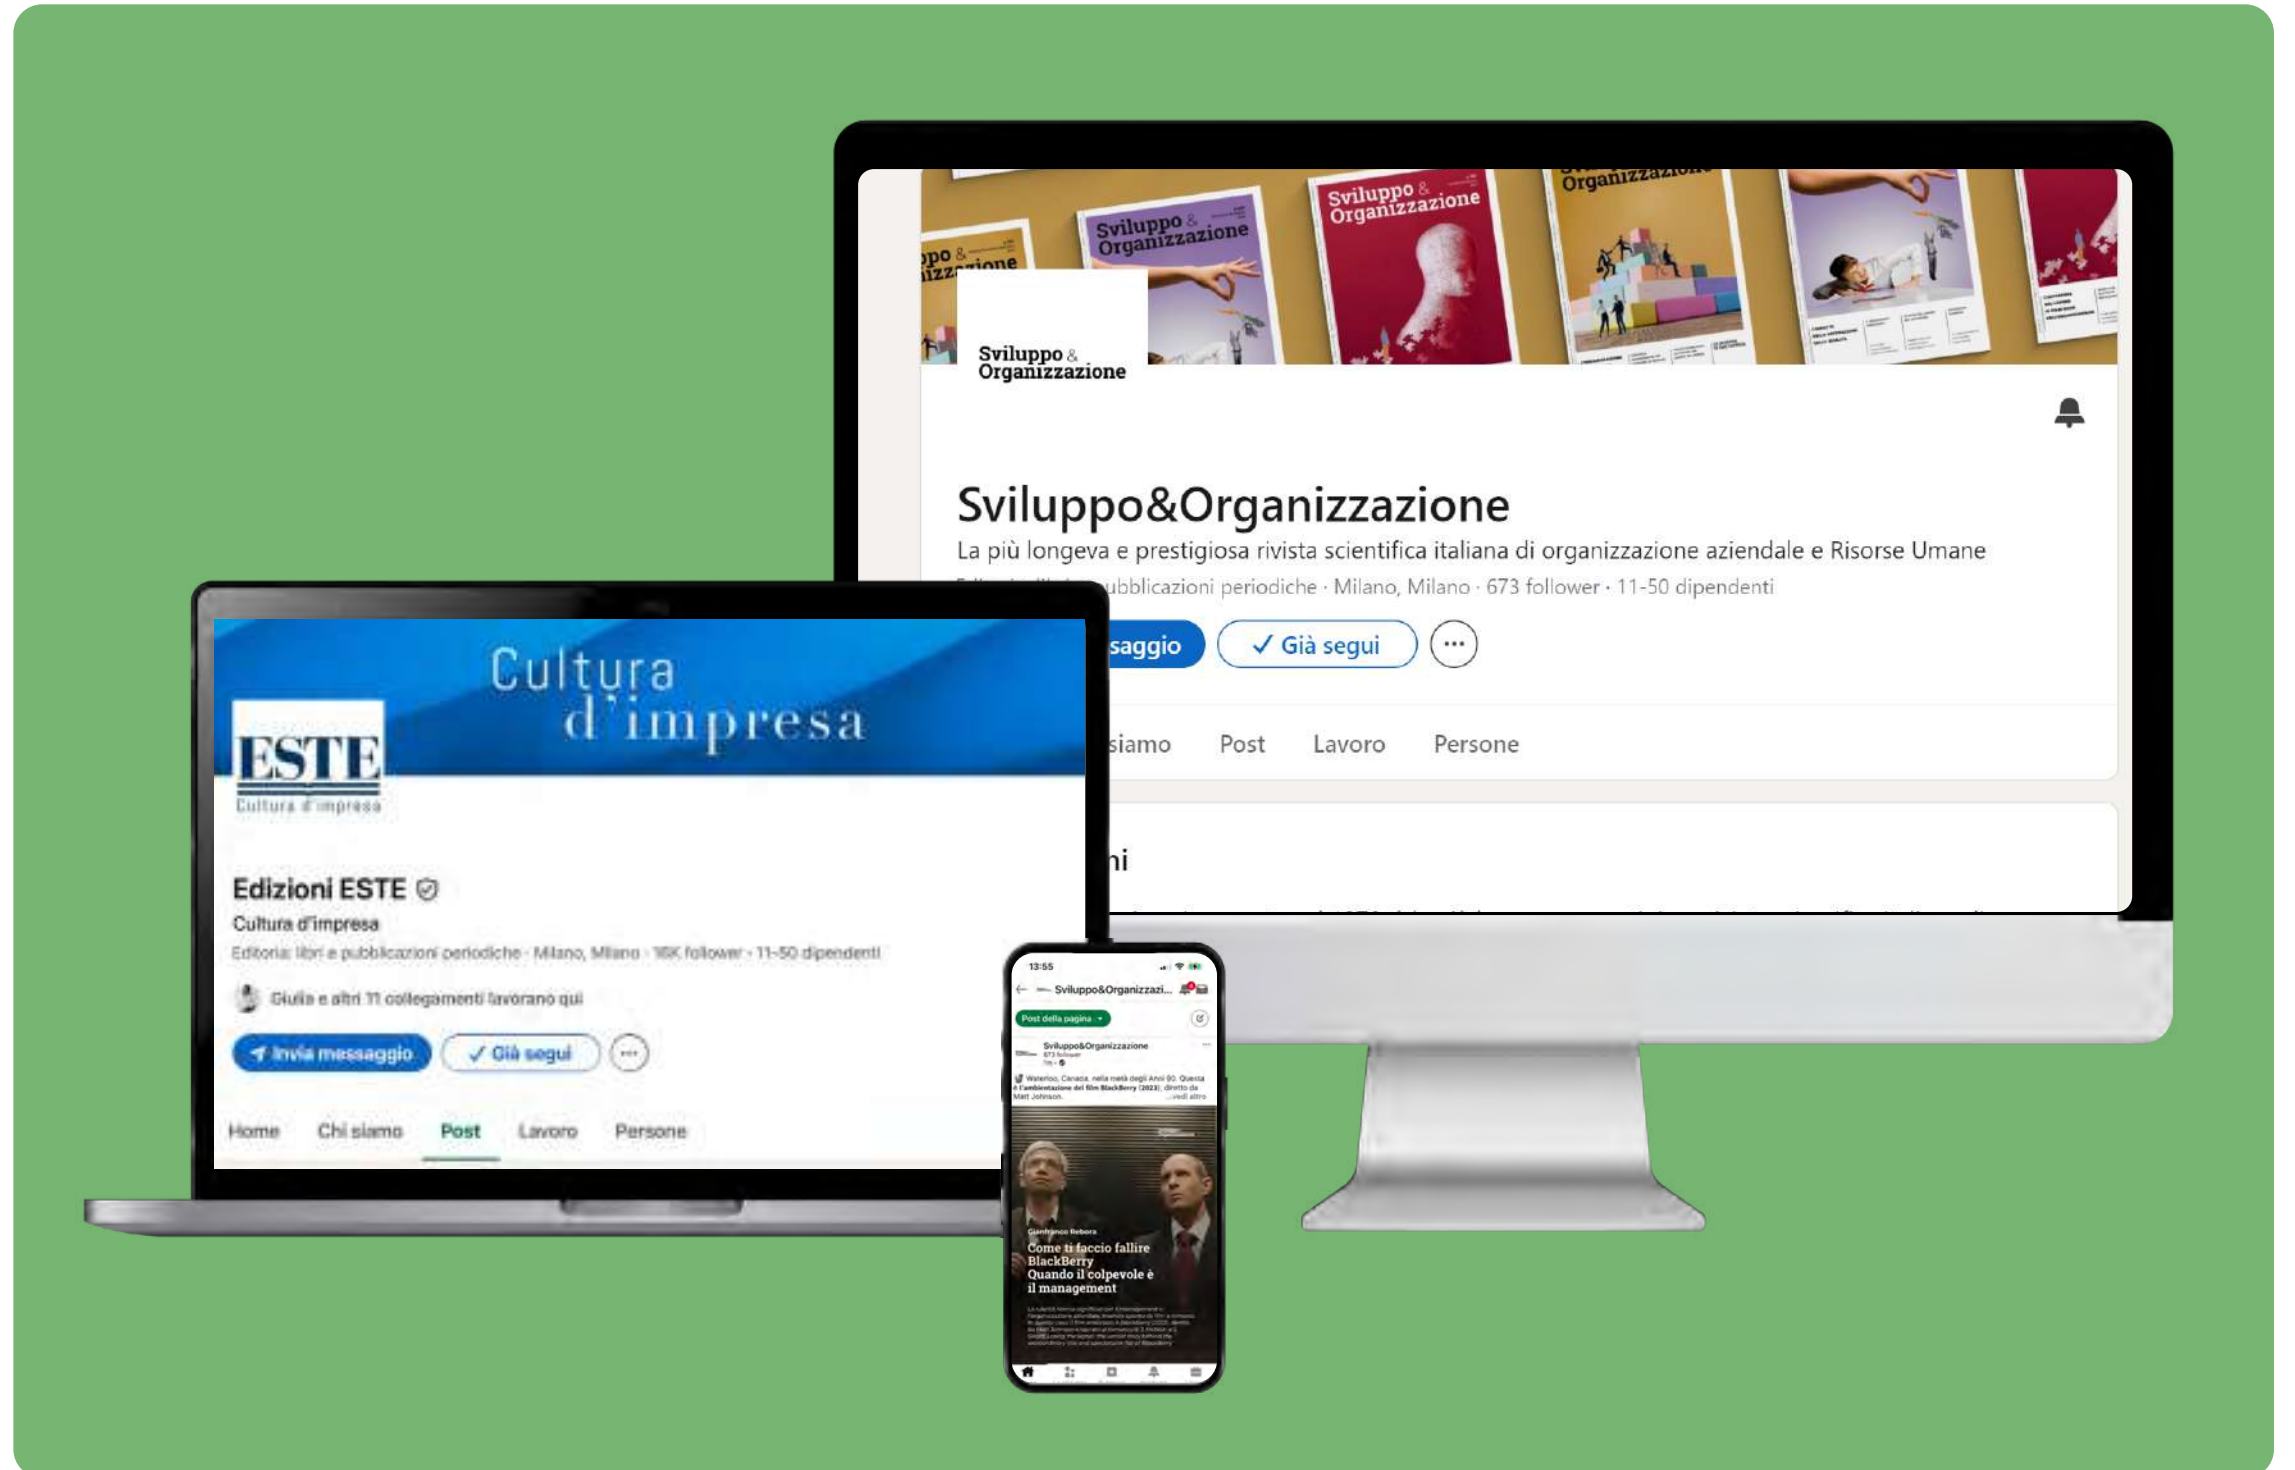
Sviluppo & Organizzazione

Sviluppo & Organizzazione

Sviluppo & Organizzazione

Organizzazione

Sviluppo & Organizzazione

Sviluppo&Organizzazione

La più longeva e prestigiosa rivista scientifica italiana di organizzazione aziendale e Risorse Umane

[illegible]ubblicazioni periodiche · Milano, Milano · 673 follower · 11-50 dipendenti

saggio ✓ Già segui ···

siamo Post Lavoro Persone

ni

Cultura d'impresa

ESTE
Cultura d'impresa

Edizioni ESTE

Cultura d'impresa

Editoria: libri e pubblicazioni periodiche · Milano, Milano · 16K follower · 11-50 dipendenti

Giulia e altri 11 collegamenti lavorano qui

Invia messaggio ✓ Già segui ···

Home Chi siamo Post Lavoro Persone

13:55

Sviluppo&Organizzazi...

Post della pagina

Sviluppo&Organizzazione
673 follower

Waterloo, Canada, nella metà degli Anni 90. Questa è l'ambientazione del film BlackBerry (2023), diretto da Matt Johnson. ...vedi altro

Gianfranco Rebora

Come ti faccio fallire BlackBerry
Quando il colpevole è il management

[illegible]